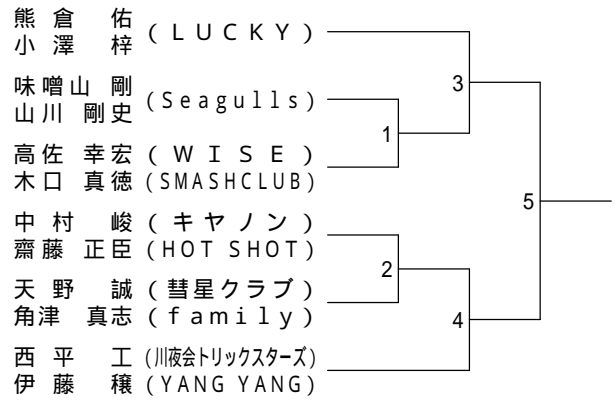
熊倉 佑
小澤 梓 (LUCKY)

味噌山 剛
山川 剛史 (Seagulls)

高佐 幸宏 (WISE)
木口 真徳 (SMASHCLUB)

中村 峻 (キヤノン)
齋藤 正臣 (HOT SHOT)

天野 誠 (彗星クラブ)
角津 真志 (family)

西平 工 (川夜会トリックスターズ)
伊藤 穣 (YANG YANG)

3
1
5
2
4